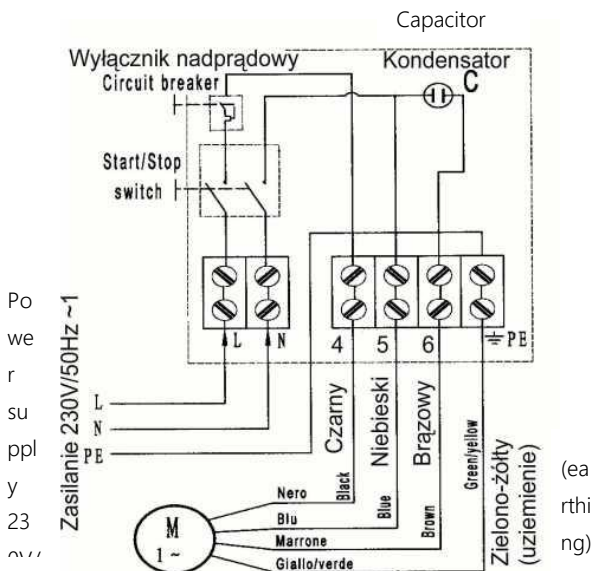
Capacitor

Wyłącznik nadprądowy

Kondensator

C

Circuit breaker

Start/Stop switch

L

N

4

5

6

PE

Power supply 23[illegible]

Zasilanie 230V/50Hz ~1

L

N

PE

Czarny

Niebieski

Brązowy

Zielono-żółty (uziemienie)

(earthing)

Black

Blue

Brown

Green/yellow

Nero

Blu

Marrone

Giallo/verde

M

1 ~